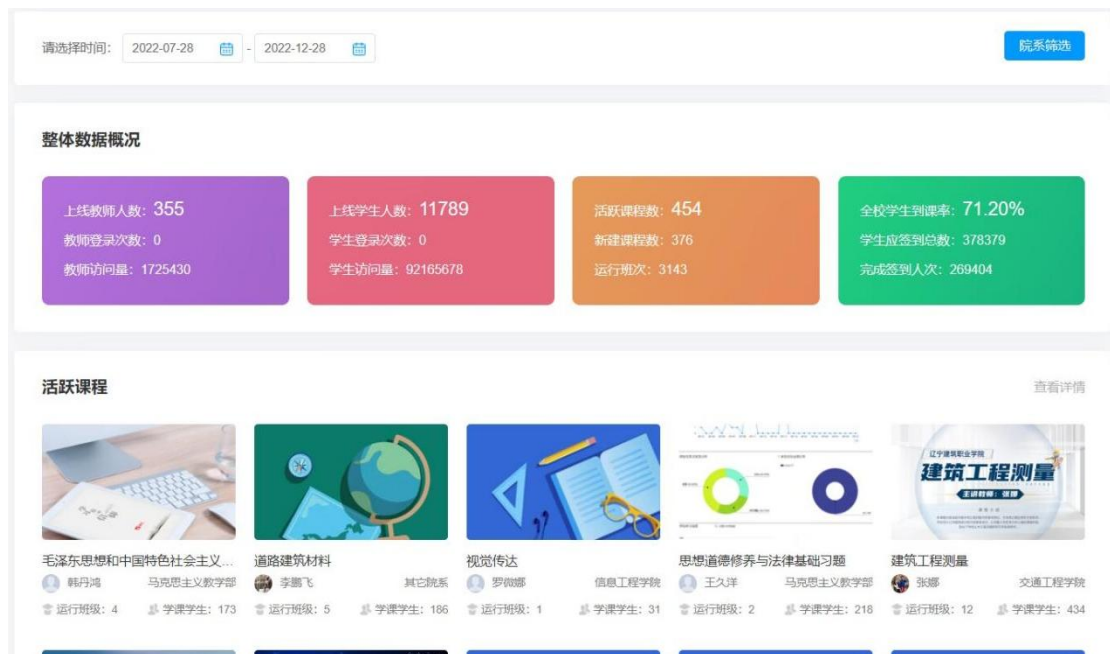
请选择时间: 2022-07-28 - 2022-12-28

院系筛选

整体数据概况

上线教师人数: 355
教师登录次数: 0
教师访问量: 1725430

上线学生人数: 11789
学生登录次数: 0
学生访问量: 92165678

活跃课程数: 454
新建课程数: 376
运行班次: 3143

全校学生到课率: 71.20%
学生应签到总数: 378379
完成签到人次: 269404

活跃课程

查看详情

辽宁建筑职业学院
建筑工程测量
主讲教师: 张娜

毛泽东思想和中国特色社会主义...
韩丹鸿 马克思主义教学部
运行班级: 4 学课学生: 173

道路建筑材料
李鹏飞 其它院系
运行班级: 5 学课学生: 186

视觉传达
罗微娜 信息工程学院
运行班级: 1 学课学生: 31

思想道德修养与法律基础习题
王久洋 马克思主义教学部
运行班级: 2 学课学生: 218

建筑工程测量
张娜 交通工程学院
运行班级: 12 学课学生: 434